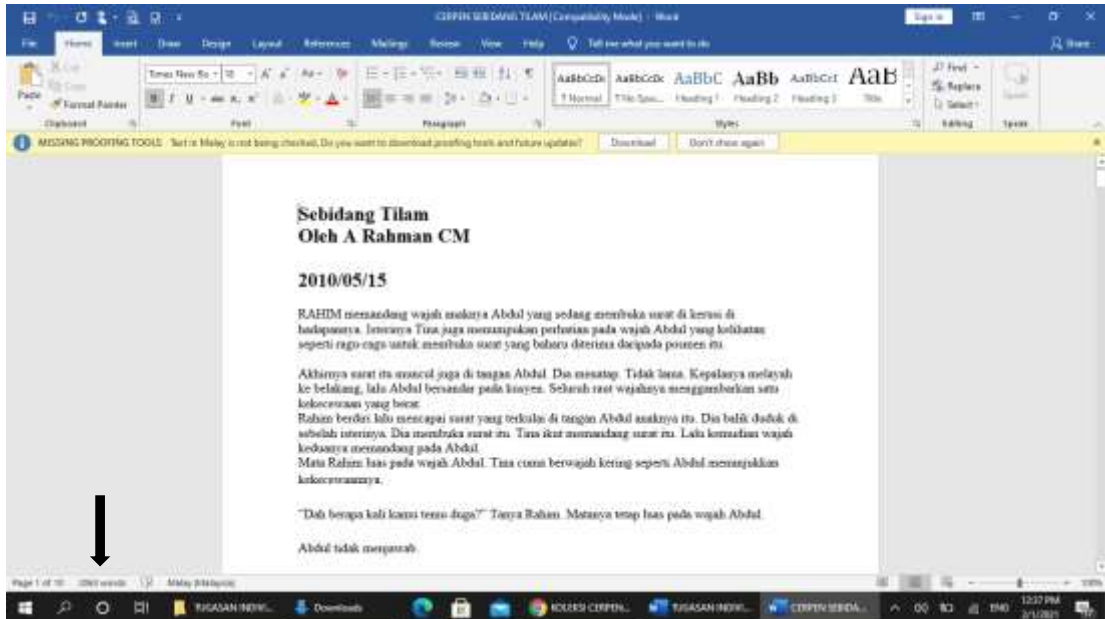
CERPEN SEBIDANG TILAM [Compatibility Mode] - Word

Sign in

File Home Insert Draw Design Layout References Mailings Review View Help Tell me what you want to do

Share

Paste Format Painter Clipboard

Times New Ro 10 Font

Paragraph

AaBbCcDc AaBbCcDc AaBbC AaBb AaBbCcI AaB
1 Normal 1 No Spac... Heading 1 Heading 2 Heading 3 Title

Styles

Find Replace Select Editing

Speech

MISSING PROOFING TOOLS Text in Malay is not being checked. Do you want to download proofing tools and future updates? Download Don't show again

Sebidang Tilam
Oleh A Rahman CM

2010/05/15

RAHIM memandang wajah anaknya Abdul yang sedang membuka surat di kerusi di hadapannya. Isterinya Tina juga menumpukan perhatian pada wajah Abdul yang kelihatan seperti ragu-ragu untuk membuka surat yang baharu diterima daripada posmen itu.

Akhirnya surat itu muncul juga di tangan Abdul. Dia menatap. Tidak lama. Kepalanya melayah ke belakang, lalu Abdul bersandar pada kusyen. Seluruh raut wajahnya menggambarkan satu kekecewaan yang berat.
Rahim berdiri lalu mencapai surat yang terkulai di tangan Abdul anaknya itu. Dia balik duduk di sebelah isterinya. Dia membuka surat itu. Tina ikut memandang surat itu. Lalu kemudian wajah keduanya memandang pada Abdul.
Mata Rahim liar pada wajah Abdul. Tina ciumu berwajah kering seperti Abdul menunjukkan kekecewaannya.

"Dah berapa kali kamu temu duga?" Tanya Rahim. Matanya tetap liar pada wajah Abdul.

Abdul tidak menjawab.

Page 1 of 10 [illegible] words Malay (Malaysia)

TUGASAN INDIVI... Downloads KOLEKSI CERPEN... TUGASAN INDIVI... CERPEN SEBIDA...

12:37 PM 2/1/2021